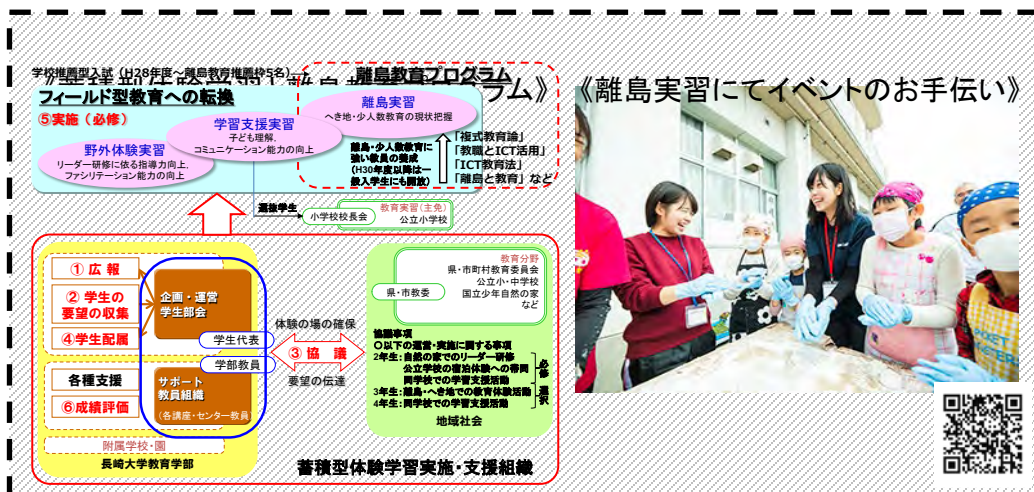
学校推薦型入試（H28年度～離島教育推薦枠5名）

離島教育プログラム

フィールド型教育への転換

⑤実施（必修）

離島実習
へき地・少人数教育の現状把握

学習支援実習
子ども理解、コミュニケーション能力の向上

野外体験実習
リーダー研修に係る指導力向上、ファシリテーション能力の向上

離島・少人数教育に強い教員の養成（H30年度以降は一般入学生にも開放）

「複式教育論」
「教職とICT活用」
「ICT教育法」
「離島と教育」など

《離島実習にてイベントのお手伝い》

連携学生
小学校校長会

教育実習（主免）
公立小学校

① 広 報
② 学生の要望の収集
④学生配属

企画・運営学生部会

学生代表
学部教員

各種支援
⑥成績評価

サポート教員組織
（各講座・センター教員）

附属学校・園
長崎大学教育学部

体験の場の確保
③ 協 議
要望の伝達

教育分野
県・市町村教育委員会
公立小・中学校
国立少年自然の家
など

県・市教委

協議事項
〇以下の運営・実施に関する事項
2年生：自然の家でのリーダー研修
公立学校の宿泊体験への帯同
同学校での学習支援活動
3年生：離島・へき地での教育体験活動
4年生：同学校での学習支援活動

必修
選択

地域社会

蓄積型体験学習実施・支援組織